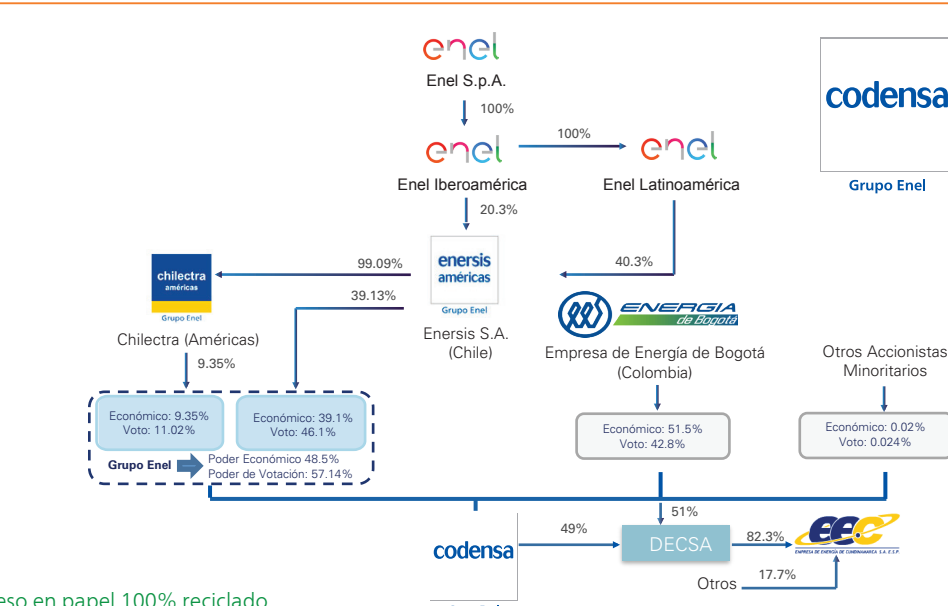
enel
Enel S.p.A.
100%
enel
Enel Iberoamérica
100%
enel
Enel Latinoamérica
codensa
Grupo Enel
20.3%
chilectra américas
Grupo Enel
99.09%
enersis américas
Grupo Enel
40.3%
39.13%
ENERGIA de Bogotá
Chilectra (Américas)
Enersis S.A. (Chile)
Empresa de Energía de Bogotá (Colombia)
Otros Accionistas Minoritarios
9.35%
Económico: 9.35%
Voto: 11.02%
Económico: 39.1%
Voto: 46.1%
Grupo Enel
Poder Económico 48.5%
Poder de Votación: 57.14%
Económico: 51.5%
Voto: 42.8%
Económico: 0.02%
Voto: 0.024%
51%
codensa
49%
DECSA
82.3%
EEC
EMPRESA DE ENERGÍA DE CUNDINAMARCA S.A. E.S.P.
Otros
17.7%
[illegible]eso en papel 100% reciclado